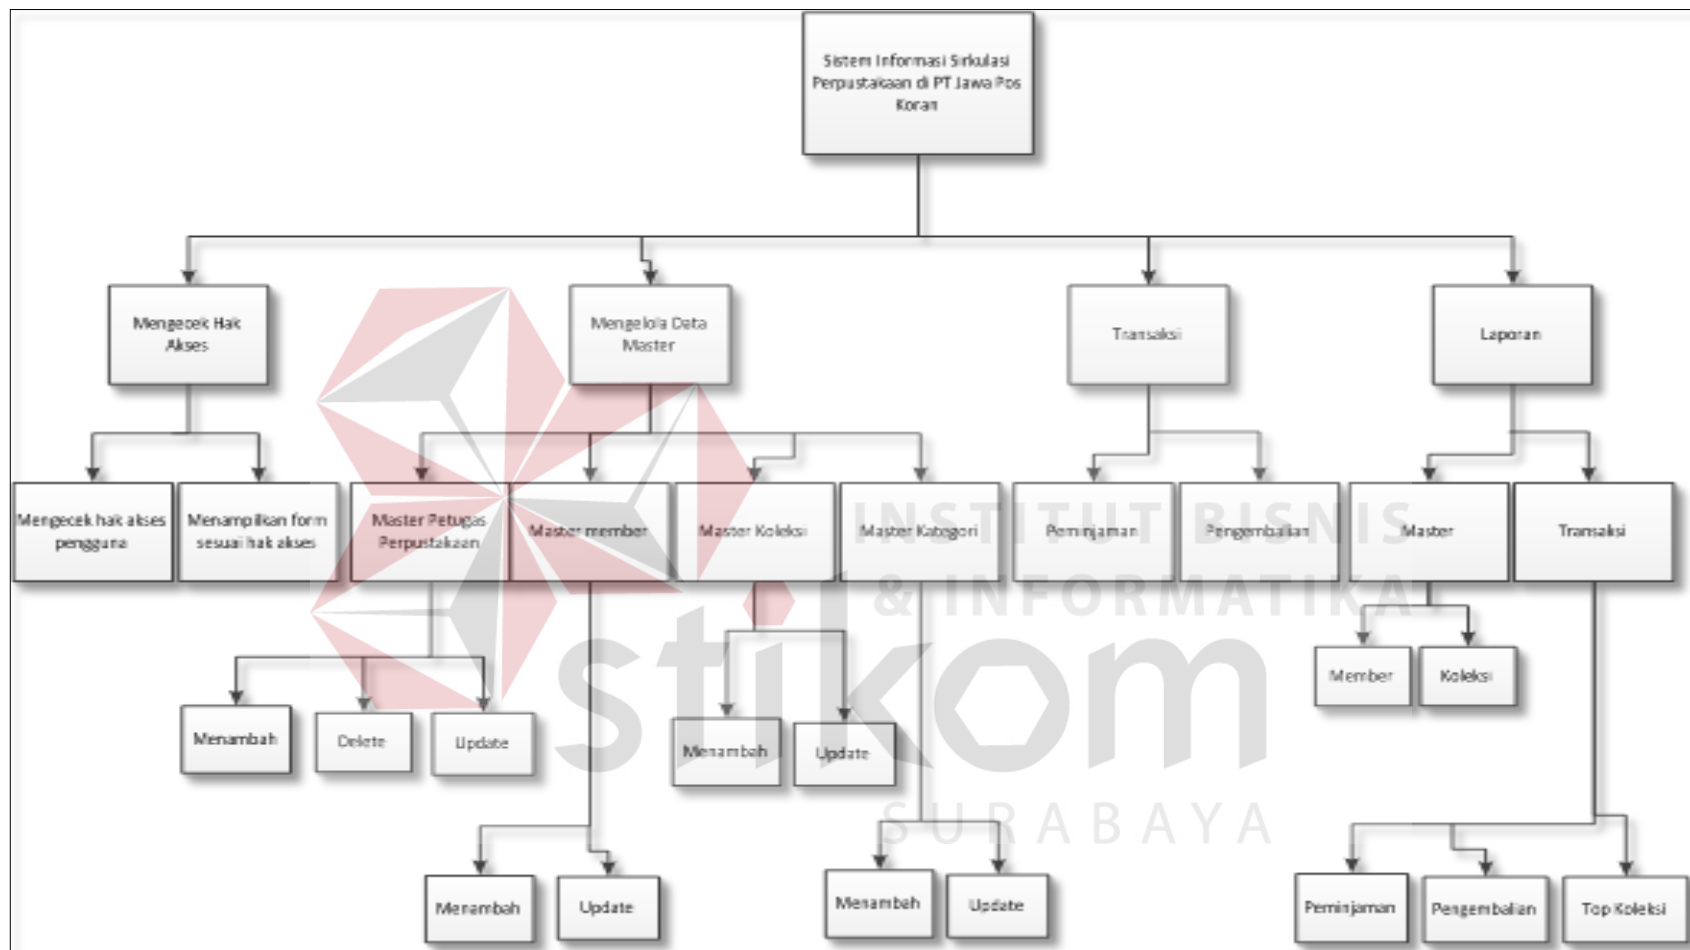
Sistem Informasi Sirkulasi Perpustakaan di PT Jawa Pos Koran

Mengecek Hak Akses

Mengelola Data Master

Transaksi

Laporan

Mengecek hak akses pengguna

Menampilkan form sesuai hak akses

Master Petugas Perpustakaan

Master member

Master Koleksi

Master Kategori

Peminjaman

Pengembalian

Master

Transaksi

Member

Koleksi

Menambah

Delete

Update

Menambah

Update

Menambah

Update

Menambah

Update

Peminjaman

Pengembalian

Top Koleksi

INSTITUT BISNIS & INFORMATIKA stikom SURABAYA